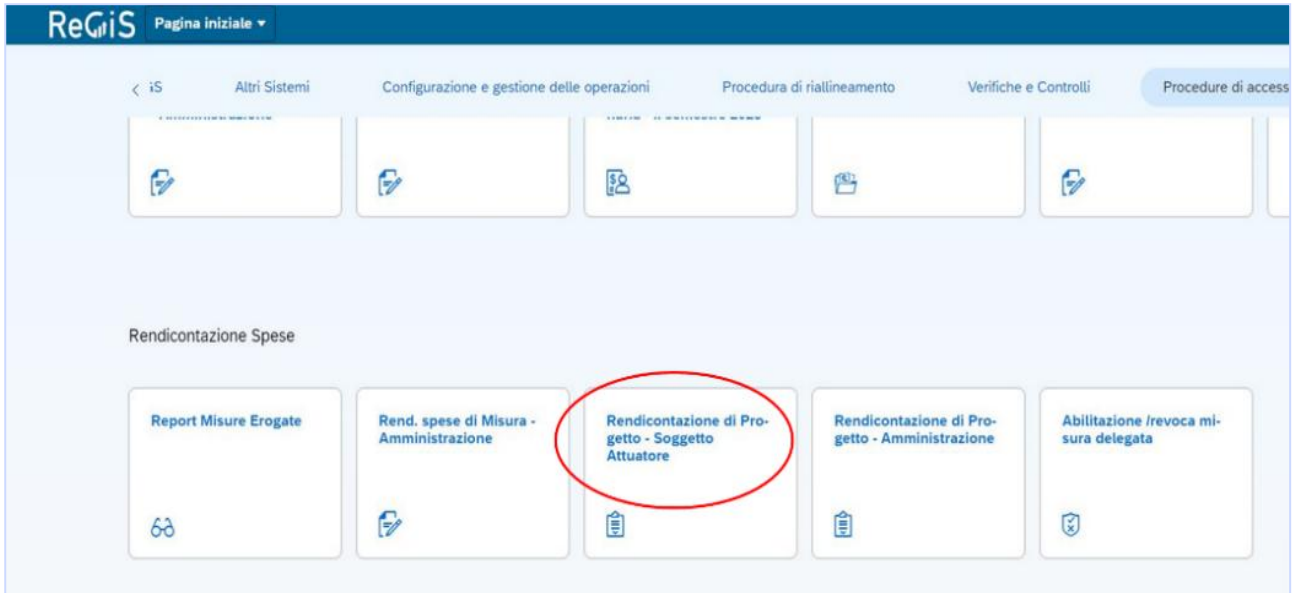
ReGiS Pagina iniziale ▾

‹ iS Altri Sistemi Configurazione e gestione delle operazioni Procedura di riallineamento Verifiche e Controlli Procedure di access

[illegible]

Rendicontazione Spese

Report Misure Erogate

Rend. spese di Misura - Amministrazione

Rendicontazione di Progetto - Soggetto Attuatore

Rendicontazione di Progetto - Amministrazione

Abilitazione /revoca misura delegata